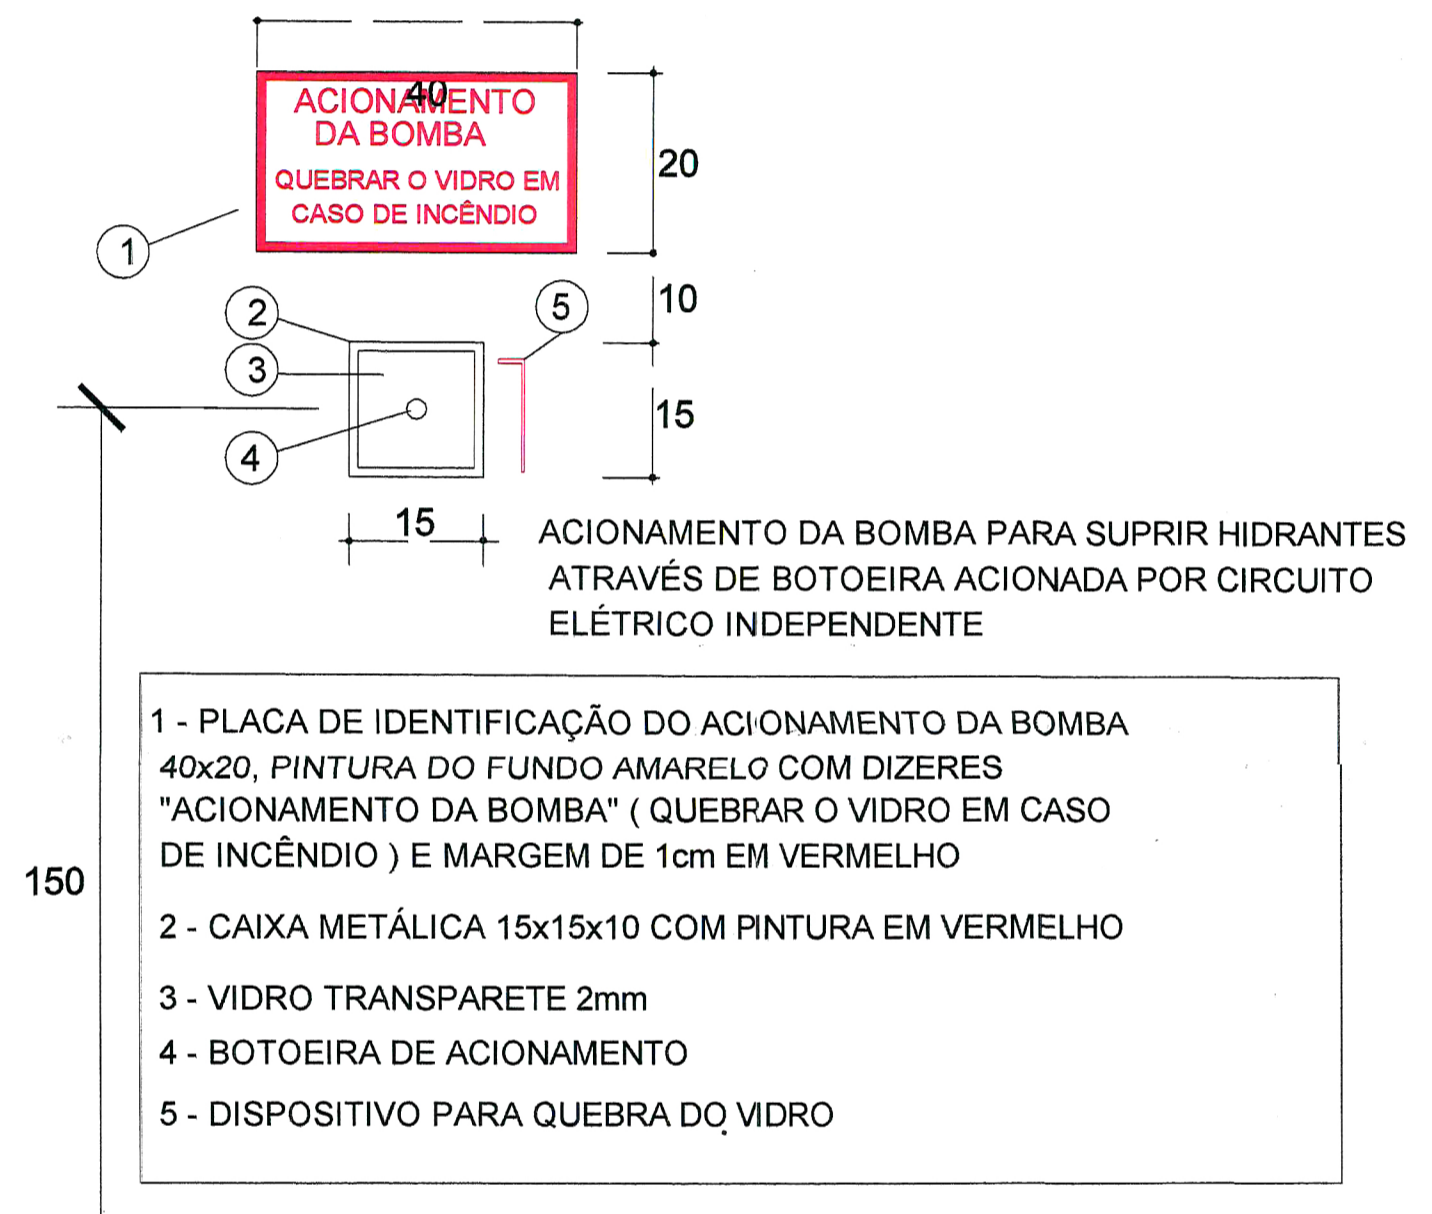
40

ACIONAMENTO DA BOMBA

QUEBRAR O VIDRO EM CASO DE INCÊNDIO

20

1

2

3

4

5

10

15

15

ACIONAMENTO DA BOMBA PARA SUPRIR HIDRANTES ATRAVÉS DE BOTOEIRA ACIONADA POR CIRCUITO ELÉTRICO INDEPENDENTE

150

1 - PLACA DE IDENTIFICAÇÃO DO ACIONAMENTO DA BOMBA 40x20, PINTURA DO FUNDO AMARELO COM DIZERES "ACIONAMENTO DA BOMBA" ( QUEBRAR O VIDRO EM CASO DE INCÊNDIO ) E MARGEM DE 1cm EM VERMELHO

2 - CAIXA METÁLICA 15x15x10 COM PINTURA EM VERMELHO

3 - VIDRO TRANSPARETE 2mm

4 - BOTOEIRA DE ACIONAMENTO

5 - DISPOSITIVO PARA QUEBRA DO VIDRO